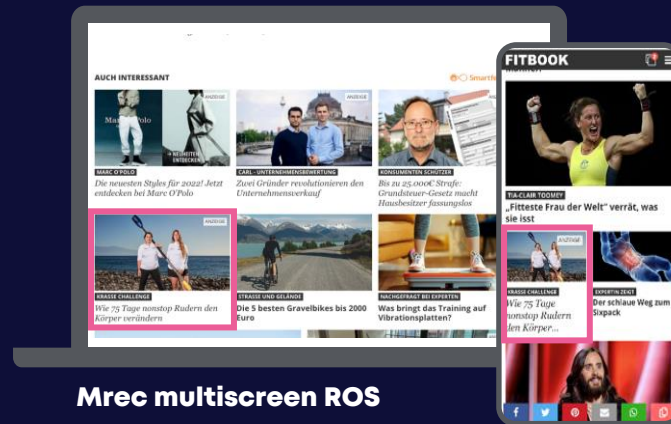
AUCH INTERESSANT

Smartfe

Marc O'Polo

NEUHEITEN ENTDECKEN

ANZEIGE

MARC O'POLO
Die neuesten Styles für 2022! Jetzt entdecken bei Marc O'Polo

ANZEIGE

CARL · UNTERNEHMENSBEWERTUNG
Zwei Gründer revolutionieren den Unternehmensverkauf

KONSUMENTEN SCHÜTZER
Bis zu 25.000€ Strafe: Grundsteuer-Gesetz macht Hausbesitzer fassungslos

ANZEIGE

KRASSE CHALLENGE
Wie 75 Tage nonstop Rudern den Körper verändern

STRASSE UND GELÄNDE
Die 5 besten Gravelbikes bis 2000 Euro

NACHGEFRAGT BEI EXPERTEN
Was bringt das Training auf Vibrationsplatten?

FITBOOK

TIA-CLAIR TOOMEY
„Fitteste Frau der Welt" verrät, was sie isst

ANZEIGE

KRASSE CHALLENGE
Wie 75 Tage nonstop Rudern den Körper...

EXPERTIN ZEIGT
Der schlaue Weg zum Sixpack

Mrec multiscreen ROS